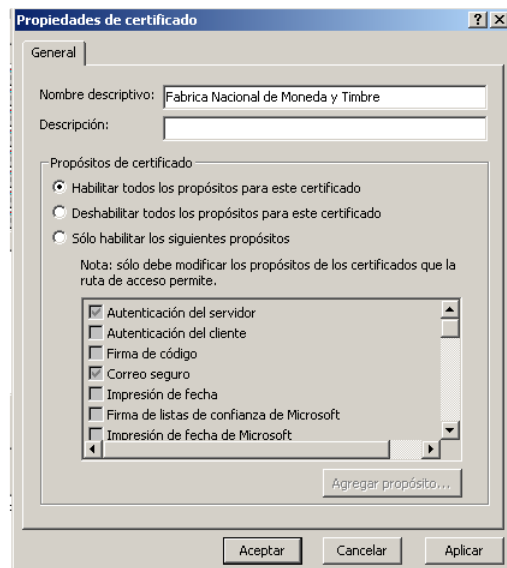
Propiedades de certificado

?

X

General

Nombre descriptivo: Fabrica Nacional de Moneda y Timbre

Descripción:

Propósitos de certificado

Habilitar todos los propósitos para este certificado

Deshabilitar todos los propósitos para este certificado

Sólo habilitar los siguientes propósitos

Nota: sólo debe modificar los propósitos de los certificados que la ruta de acceso permite.

Autenticación del servidor
Autenticación del cliente
Firma de código
Correo seguro
Impresión de fecha
Firma de listas de confianza de Microsoft
Impresión de fecha de Microsoft

Agregar propósito...

Aceptar

Cancelar

Aplicar